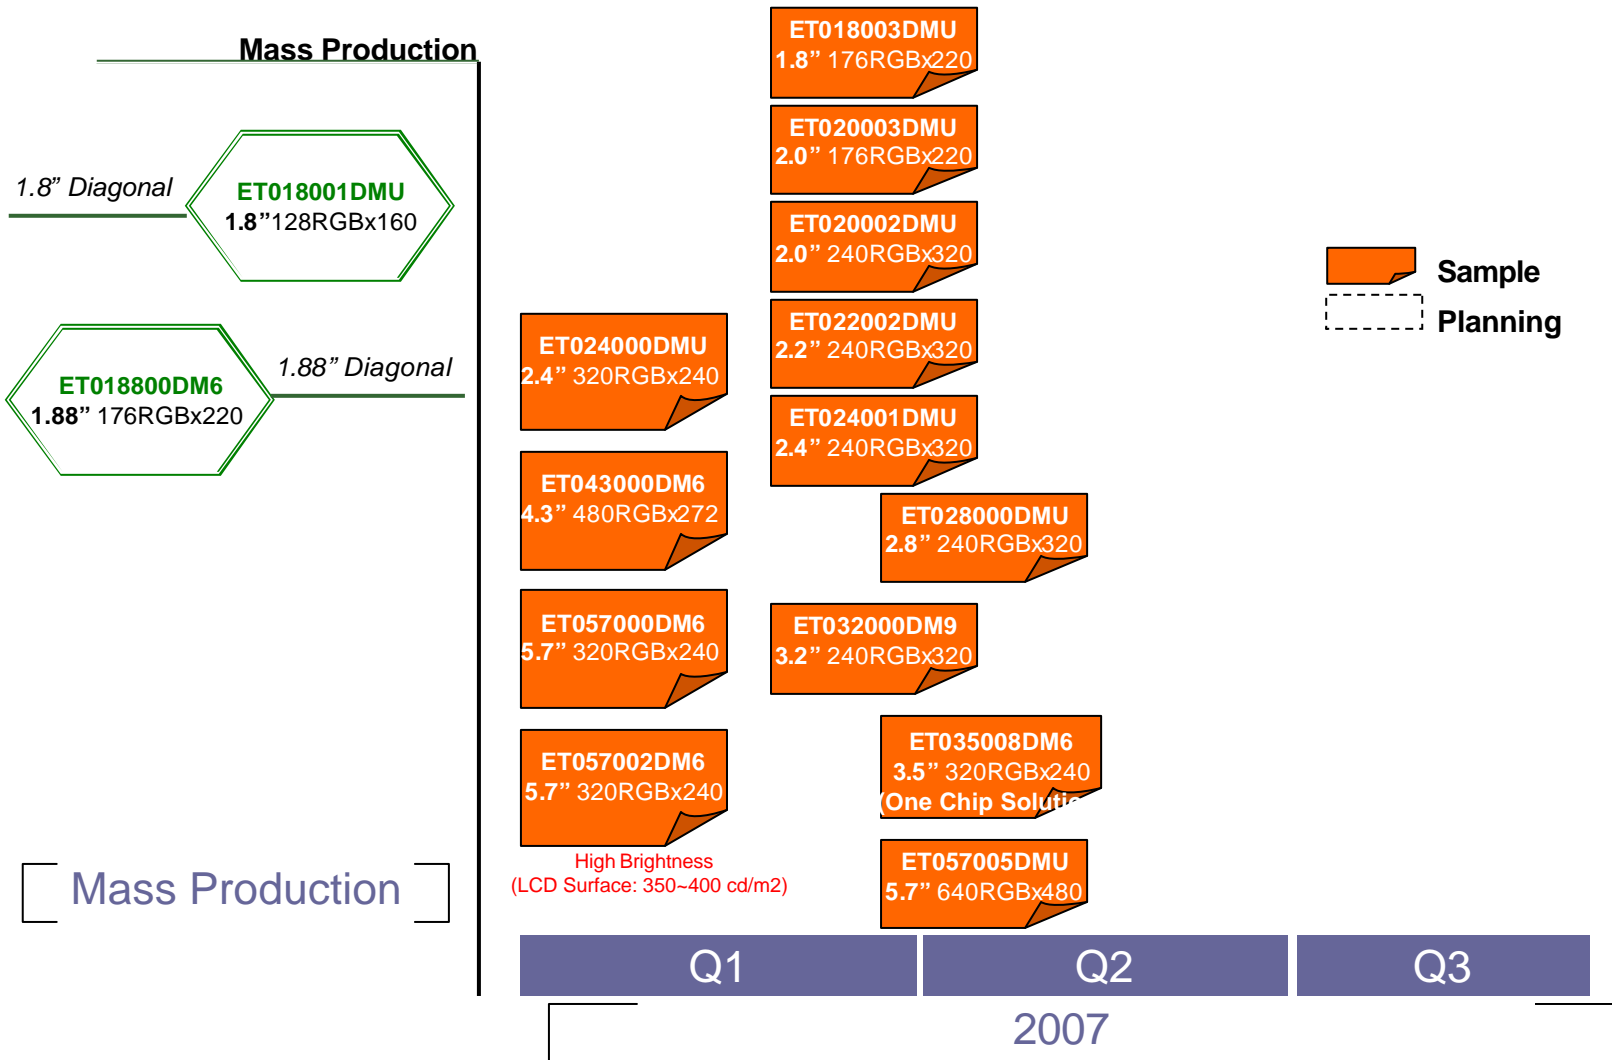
Mass Production

1.8” Diagonal

ET018001DMU
1.8”128RGBx160

ET018800DM6
1.88” 176RGBx220

1.88” Diagonal

Mass Production

ET018003DMU
1.8” 176RGBx220

ET020003DMU
2.0” 176RGBx220

ET020002DMU
2.0” 240RGBx320

ET022002DMU
2.2” 240RGBx320

ET024001DMU
2.4” 240RGBx320

ET024000DMU
2.4” 320RGBx240

ET043000DM6
4.3” 480RGBx272

ET028000DMU
2.8” 240RGBx320

ET057000DM6
5.7” 320RGBx240

ET032000DM9
3.2” 240RGBx320

ET057002DM6
5.7” 320RGBx240

High Brightness
(LCD Surface: 350~400 cd/m2)

ET035008DM6
3.5” 320RGBx240
(One Chip Soluti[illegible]

ET057005DMU
5.7” 640RGBx480

Sample
Planning

| Q1 | Q2 | Q3 |
|---|---|---|

2007